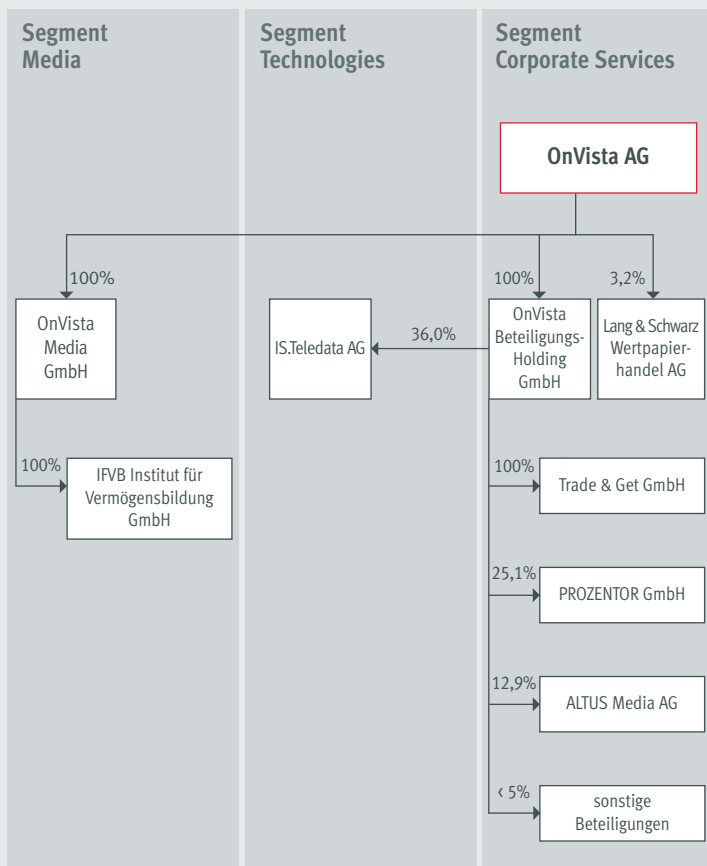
Segment Media

Segment Technologies

Segment Corporate Services

OnVista AG

100%

100%

3,2%

OnVista Media GmbH

IS.Teledata AG

36,0%

OnVista Beteiligungs-Holding GmbH

Lang & Schwarz Wertpapierhandel AG

100%

IFVB Institut für Vermögensbildung GmbH

100%

Trade & Get GmbH

25,1%

PROZENTOR GmbH

12,9%

ALTUS Media AG

‹ 5%

sonstige Beteiligungen